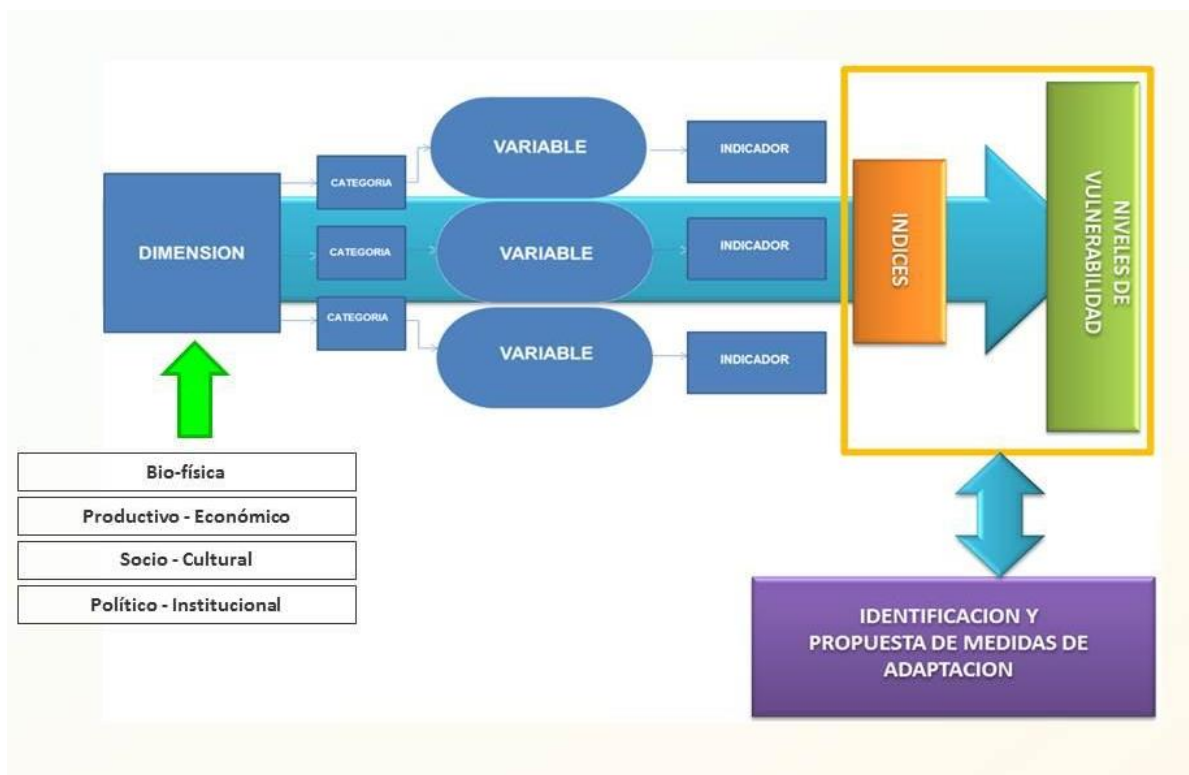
DIMENSION

CATEGORIA

CATEGORIA

CATEGORIA

VARIABLE

VARIABLE

VARIABLE

INDICADOR

INDICADOR

INDICADOR

INDICES

NIVELES DE VULNERABILIDAD

Bio-física

Productivo - Económico

Socio - Cultural

Político - Institucional

IDENTIFICACION Y PROPUESTA DE MEDIDAS DE ADAPTACION